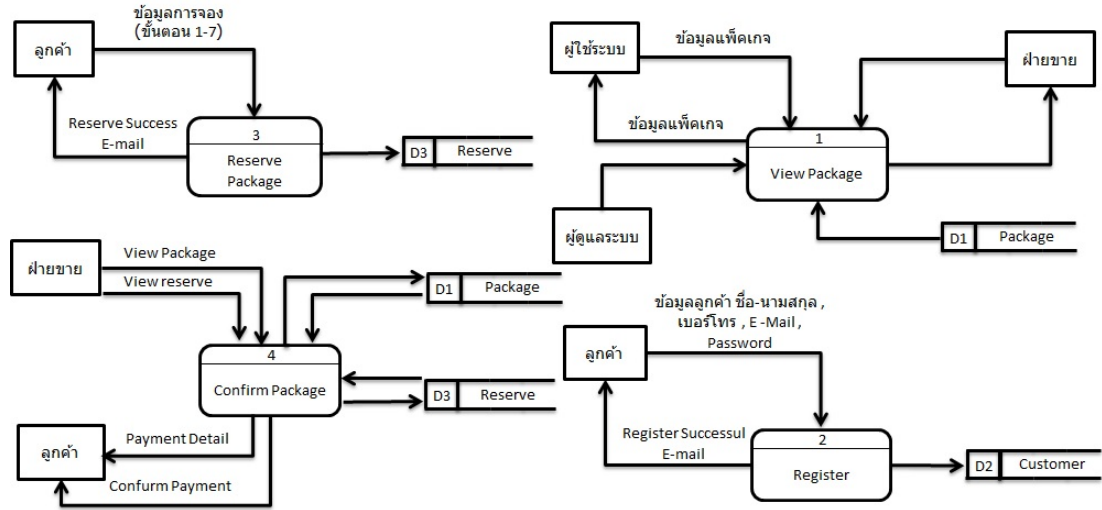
ข้อมูลการจอง
(ขั้นตอน 1-7)

ลูกค้า

Reserve Success
E-mail

3
Reserve
Package

D3 Reserve

ผู้ใช้ระบบ

ข้อมูลแพ็คเกจ

ข้อมูลแพ็คเกจ

ฝ่ายขาย

1
View Package

ผู้ดูแลระบบ

D1 Package

ฝ่ายขาย

View Package

View reserve

D1 Package

4
Confirm Package

D3 Reserve

ลูกค้า

Payment Detail

Confurm Payment

ข้อมูลลูกค้า ชื่อ-นามสกุล ,
เบอร์โทร , E-Mail ,
Password

ลูกค้า

Register Successul
E-mail

2
Register

D2 Customer